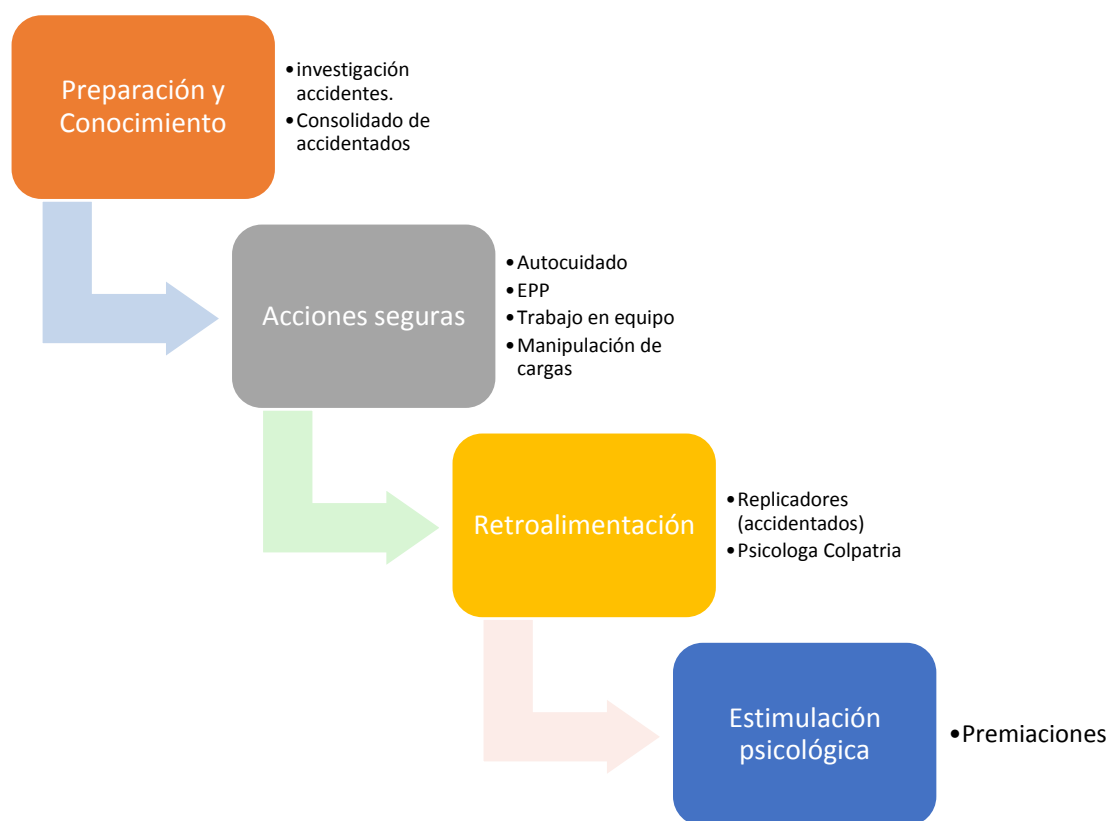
Preparación y Conocimiento

- investigación accidentes.
- Consolidado de accidentados

Acciones seguras

- Autocuidado
- EPP
- Trabajo en equipo
- Manipulación de cargas

Retroalimentación

- Replicadores (accidentados)
- Psicologa Colpatria

Estimulación psicológica

- Premiaciones